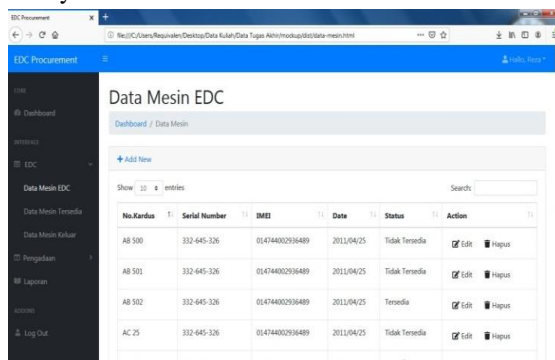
EDC Procurement ×

file:///C:/Users/Requivalen/Desktop/Data Kuliah/Data Tugas Akhir/mockup/dist/data-mesin.html

EDC Procurement

Hello, Reza

CORE

Dashboard

INTERFACE

EDC

Data Mesin EDC

Data Mesin Tersedia

Data Mesin Keluar

Pengadaan

Laporan

ADDONS

Log Out

Data Mesin EDC

Dashboard / Data Mesin

+ Add New

Show 10 entries

Search:

| No.Kardus | Serial Number | IMEI | Date | Status | Action |
|---|---|---|---|---|---|
| AB 500 | 332-645-326 | 014744002936489 | 2011/04/25 | Tidak Tersedia | Edit Hapus |
| AB 501 | 332-645-326 | 014744002936489 | 2011/04/25 | Tidak Tersedia | Edit Hapus |
| AB 502 | 332-645-326 | 014744002936489 | 2011/04/25 | Tersedia | Edit Hapus |
| AC 25 | 332-645-326 | 014744002936489 | 2011/04/25 | Tidak Tersedia | Edit Hapus |